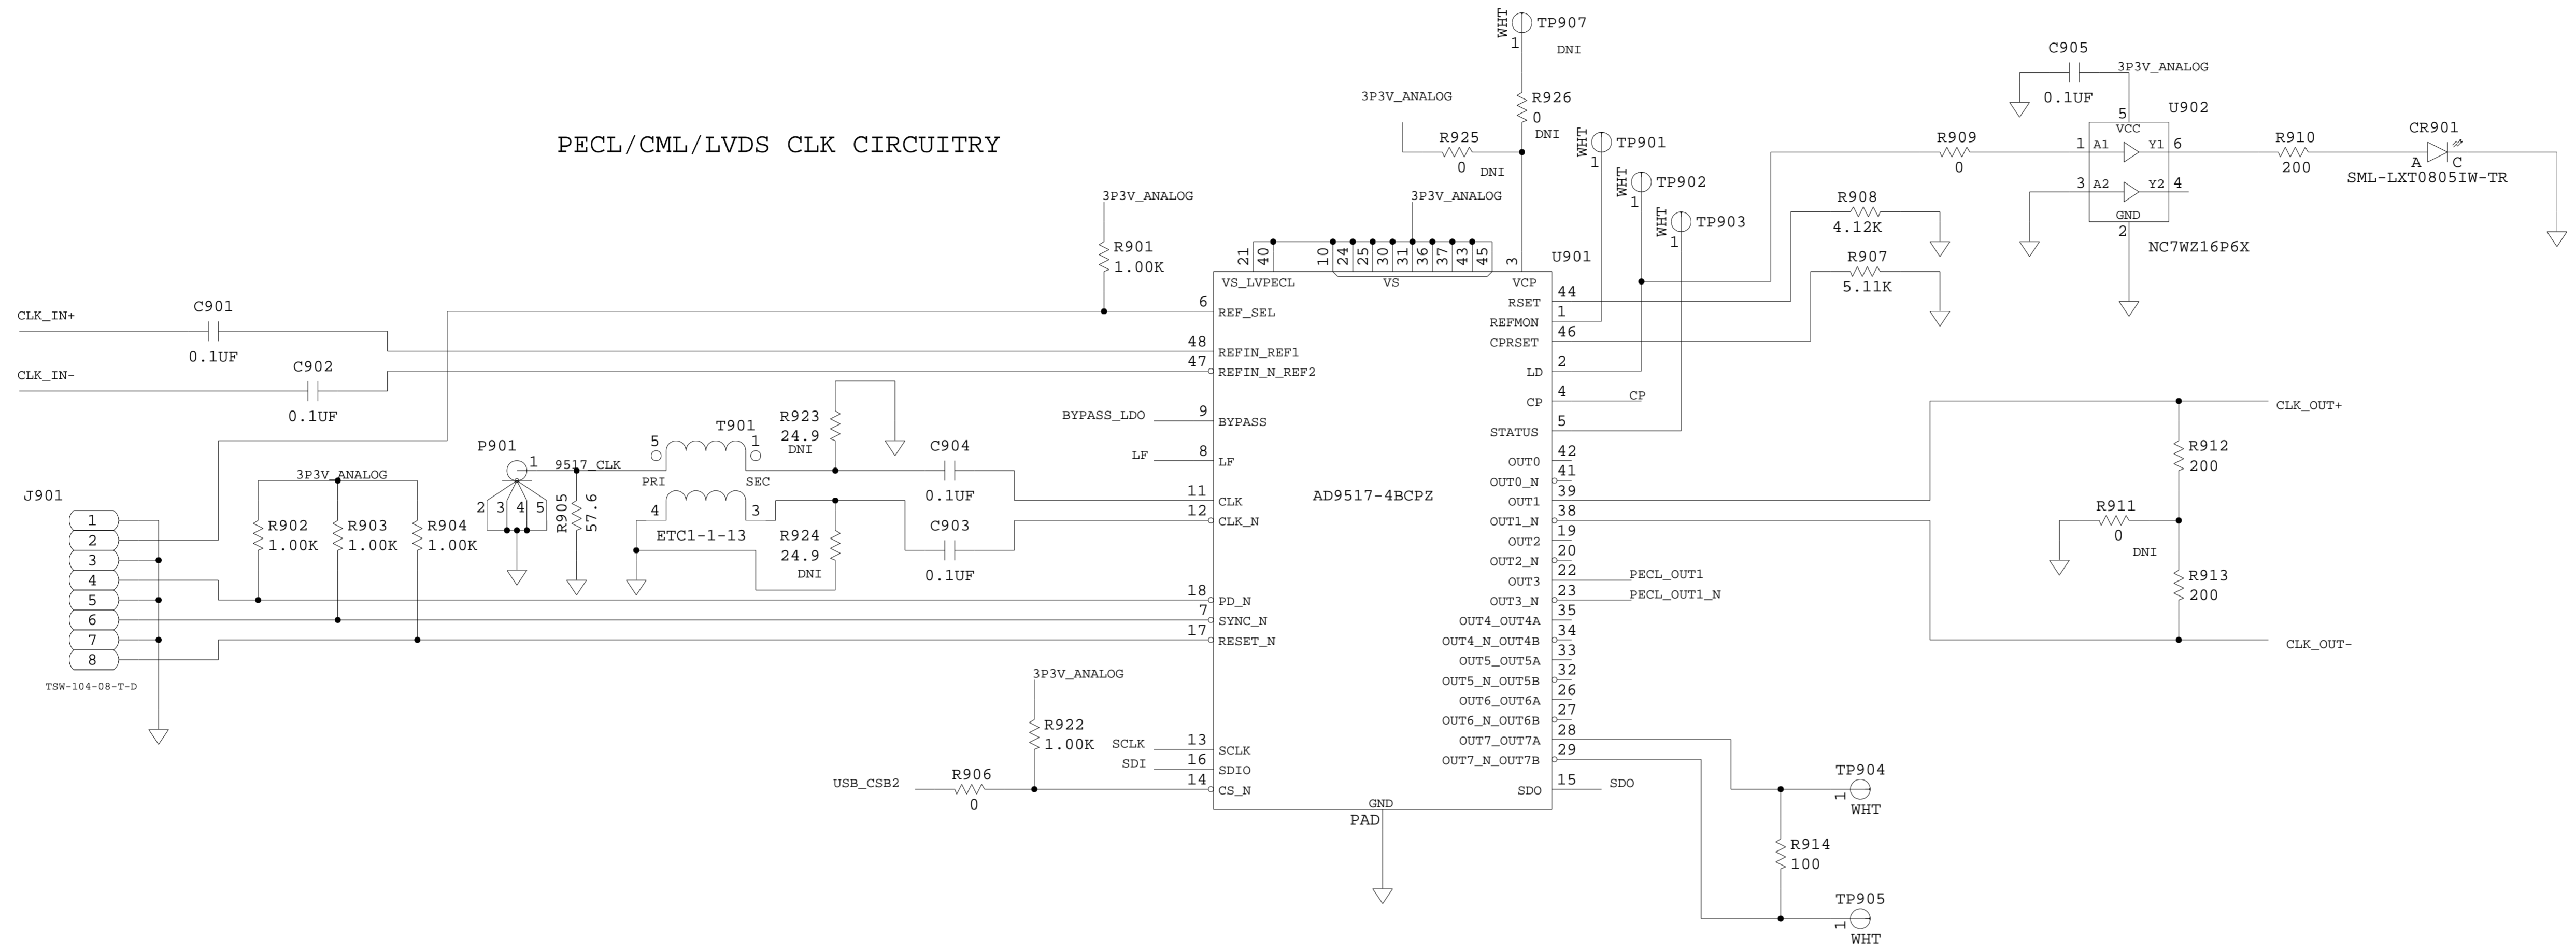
PECL/CML/LVDS CLK CIRCUITRY

WHT TP907
1 DNI

3P3V_ANALOG
R926
0
DNI

R925
0 DNI

C905
3P3V_ANALOG
0.1UF
5 U902
VCC
1 A1 Y1 6
3 A2 Y2 4
GND
2
NC7WZ16P6X

R909
0

R910
200

CR901
A C
SML-LXT0805IW-TR

WHT TP901
1
WHT TP902
1
WHT TP903
1

R908
4.12K
R907
5.11K

3P3V_ANALOG
R901
1.00K

3P3V_ANALOG

21 40 10 24 25 30 31 36 37 43 45 3
U901
VS_LVPECL VS VCP

CLK_IN+
C901
0.1UF
CLK_IN-
C902
0.1UF

6 REF_SEL
48 REFIN_REF1
47 REFIN_N_REF2
BYPASS_LDO 9 BYPASS
LF 8 LF
11 CLK
12 CLK_N
18 PD_N
7 SYNC_N
17 RESET_N
SCLK 13 SCLK
SDI 16 SDIO
14 CS_N

RSET 44
REFMON 1
CPRSET 46
LD 2
CP 4 CP
STATUS 5
OUT0 42
OUT0_N 41
OUT1 39
OUT1_N 38
OUT2 19
OUT2_N 20
OUT3 22 PECL_OUT1
OUT3_N 23 PECL_OUT1_N
OUT4_OUT4A 35
OUT4_N_OUT4B 34
OUT5_OUT5A 33
OUT5_N_OUT5B 32
OUT6_OUT6A 26
OUT6_N_OUT6B 27
OUT7_OUT7A 28
OUT7_N_OUT7B 29
SDO 15 SDO
GND
PAD

AD9517-4BCPZ

CLK_OUT+
R912
200
R911
0
DNI
R913
200
CLK_OUT-

R923
24.9
DNI
T901
5 1
PRI SEC
4 3
ETC1-1-13
R924
24.9
DNI
C904
0.1UF
C903
0.1UF

P901
1
9517_CLK
2 3 4 5
R905
57.6

J901
1
2
3
4
5
6
7
8
TSW-104-08-T-D

3P3V_ANALOG
R902
1.00K
R903
1.00K
R904
1.00K

3P3V_ANALOG
R922
1.00K

USB_CSB2
R906
0

TP904
1
WHT
R914
100
TP905
1
WHT